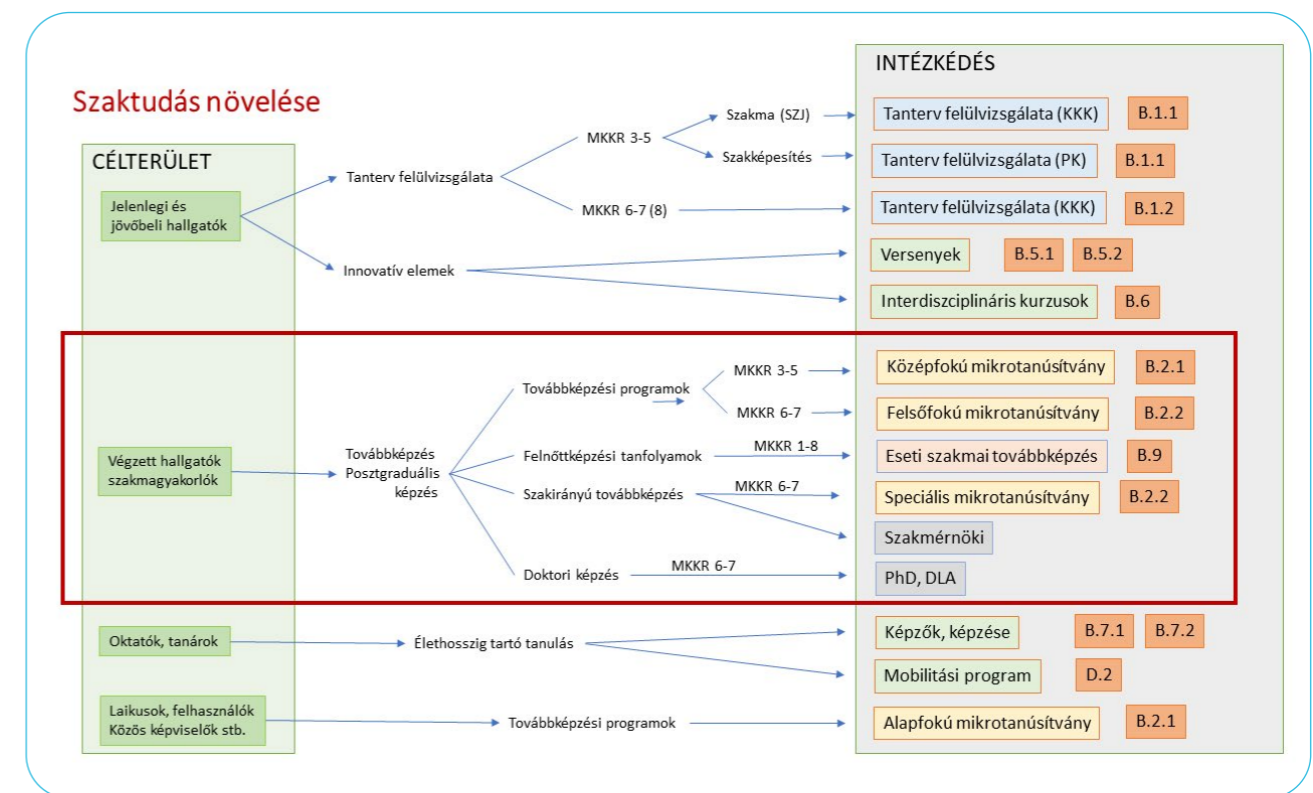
Szaktudás növelése

CÉLTERÜLET

Jelenlegi és jövőbeli hallgatók

Végzett hallgatók szakmagyakorlók

Oktatók, tanárok

Laikusok, felhasználók Közös képviselők stb.

Tanterv felülvizsgálata

MKKR 3-5

Szakma (SZJ)

Szakképesítés

MKKR 6-7 (8)

Innovatív elemek

Továbbképzés Posztgraduális képzés

Továbbképzési programok

MKKR 3-5

MKKR 6-7

Felnőttképzési tanfolyamok

MKKR 1-8

Szakirányú továbbképzés

MKKR 6-7

Doktori képzés

MKKR 6-7

Élethosszig tartó tanulás

Továbbképzési programok

INTÉZKÉDÉS

Tanterv felülvizsgálata (KKK) B.1.1

Tanterv felülvizsgálata (PK) B.1.1

Tanterv felülvizsgálata (KKK) B.1.2

Versenyek B.5.1 B.5.2

Interdiszciplináris kurzusok B.6

Középfokú mikrotanúsítvány B.2.1

Felsőfokú mikrotanúsítvány B.2.2

Eseti szakmai továbbképzés B.9

Speciális mikrotanúsítvány B.2.2

Szakmérnöki

PhD, DLA

Képzők, képzése B.7.1 B.7.2

Mobilitási program D.2

Alapfokú mikrotanúsítvány B.2.1